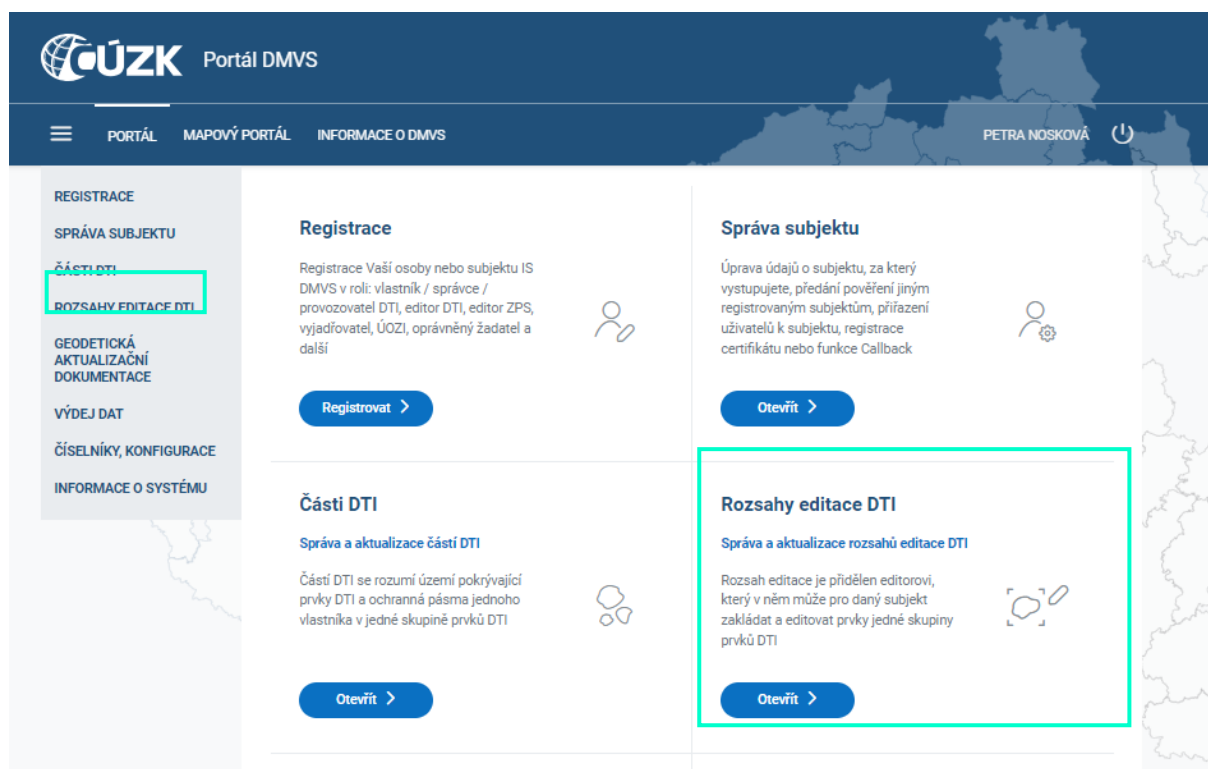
ČÚZK Portál DMVS

PORTÁL MAPOVÝ PORTÁL INFORMACE O DMVS

PETRA NOSKOVÁ

REGISTRACE
SPRÁVA SUBJEKTU
ČÁSTI DTI
ROZSAHY EDITACE DTI
GEODETICKÁ AKTUALIZAČNÍ DOKUMENTACE
VÝDEJ DAT
ČÍSELNÍKY, KONFIGURACE
INFORMACE O SYSTÉMU

Registrace

Registrace Vaší osoby nebo subjektu IS DMVS v roli: vlastník / správce / provozovatel DTI, editor DTI, editor ZPS, vyjadřovatel, ÚOZI, oprávněný žadatel a další

Registrovat >

Správa subjektu

Úprava údajů o subjektu, za který vystupujete, předání pověření jiným registrovaným subjektům, přiřazení uživatelů k subjektu, registrace certifikátu nebo funkce Callback

Otevřít >

Části DTI

Správa a aktualizace částí DTI

Částí DTI se rozumí území pokrývající prvky DTI a ochranná pásma jednoho vlastníka v jedné skupině prvků DTI

Otevřít >

Rozsahy editace DTI

Správa a aktualizace rozsahů editace DTI

Rozsah editace je přidělen editorovi, který v něm může pro daný subjekt zakládat a editovat prvky jedné skupiny prvků DTI

Otevřít >